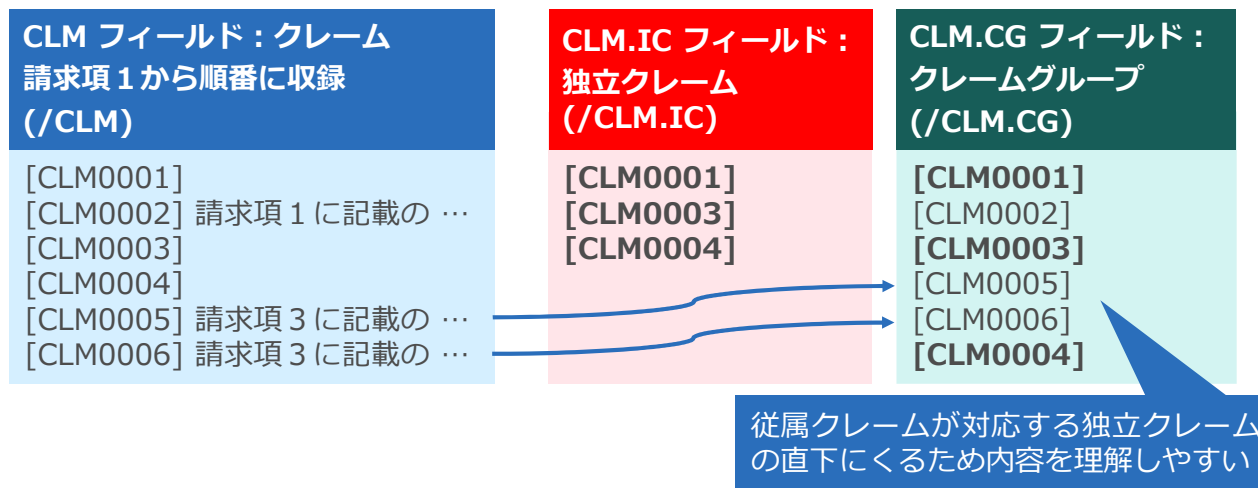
CLM フィールド：クレーム請求項１から順番に収録 (/CLM)

[CLM0001]
[CLM0002] 請求項１に記載の …
[CLM0003]
[CLM0004]
[CLM0005] 請求項３に記載の …
[CLM0006] 請求項３に記載の …

CLM.IC フィールド：独立クレーム (/CLM.IC)

[CLM0001]
[CLM0003]
[CLM0004]

CLM.CG フィールド：クレームグループ (/CLM.CG)

[CLM0001]
[CLM0002]
[CLM0003]
[CLM0005]
[CLM0006]
[CLM0004]

従属クレームが対応する独立クレームの直下にくるため内容を理解しやすい